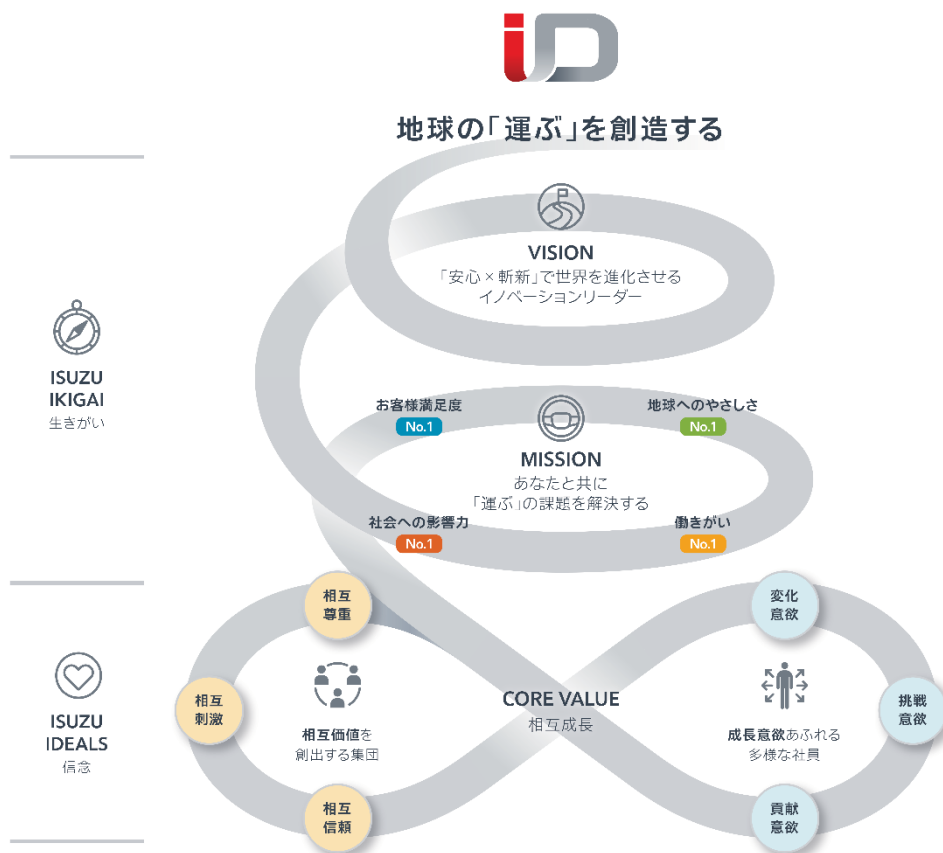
iD

地球の「運ぶ」を創造する

ISUZU
IKIGAI
生きがい

VISION
「安心×斬新」で世界を進化させる
イノベーションリーダー

お客様満足度
No.1

地球へのやさしさ
No.1

MISSION
あなたと共に
「運ぶ」の課題を解決する

社会への影響力
No.1

働きがい
No.1

ISUZU
IDEALS
信念

相互
尊重

相互
刺激

相互
信頼

相互価値を
創出する集団

CORE VALUE
相互成長

変化
意欲

挑戦
意欲

貢献
意欲

成長意欲あふれる
多様な社員